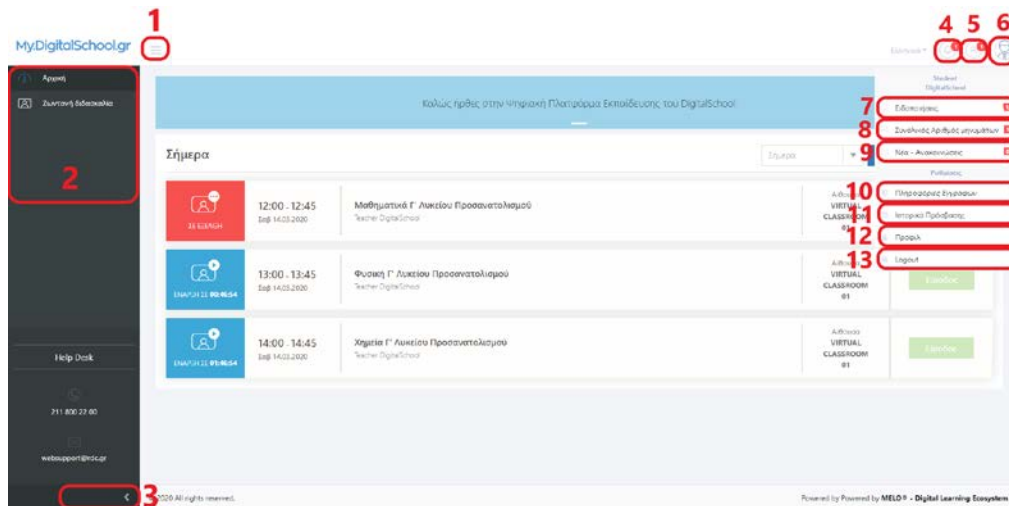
MyDigitalSchool.gr

1

4 5 6

Ελληνικά

Αρχική

Ζωντανή διδασκαλία

2

Help Desk

211 800 22 00

websupport@cti.gr

3

Καλώς ήρθες στην Ψηφιακή Πλατφόρμα Εκπαίδευσης του DigitalSchool

Σήμερα

Σήμερα

12:00 - 12:45
Σαβ 14.03.2020

ΣΕ ΕΞΕΛΙΞΗ

Μαθηματικά Γ' Λυκείου Προσανατολισμού
Teacher DigitalSchool

Αίθουσα
VIRTUAL CLASSROOM 01

13:00 - 13:45
Σαβ 14.03.2020

ΕΝΑΡΞΗ ΣΕ 00:46:54

Φυσική Γ' Λυκείου Προσανατολισμού
Teacher DigitalSchool

Αίθουσα
VIRTUAL CLASSROOM 01

Είσοδος

14:00 - 14:45
Σαβ 14.03.2020

ΕΝΑΡΞΗ ΣΕ 01:46:54

Χημεία Γ' Λυκείου Προσανατολισμού
Teacher DigitalSchool

Αίθουσα
VIRTUAL CLASSROOM 01

Είσοδος

Student DigitalSchool

7 Ειδοποιήσεις

8 Συνολικός Αριθμός μηνυμάτων

9 Νέα - Ανακοινώσεις

Ρυθμίσεις

10 Πληροφορίες Σύνδεσης

11 Ιστορικό Πρόσβασης

12 Προφίλ

13 Logout

2020 All rights reserved.

Powered by Powered by MELO® - Digital Learning Ecosystem